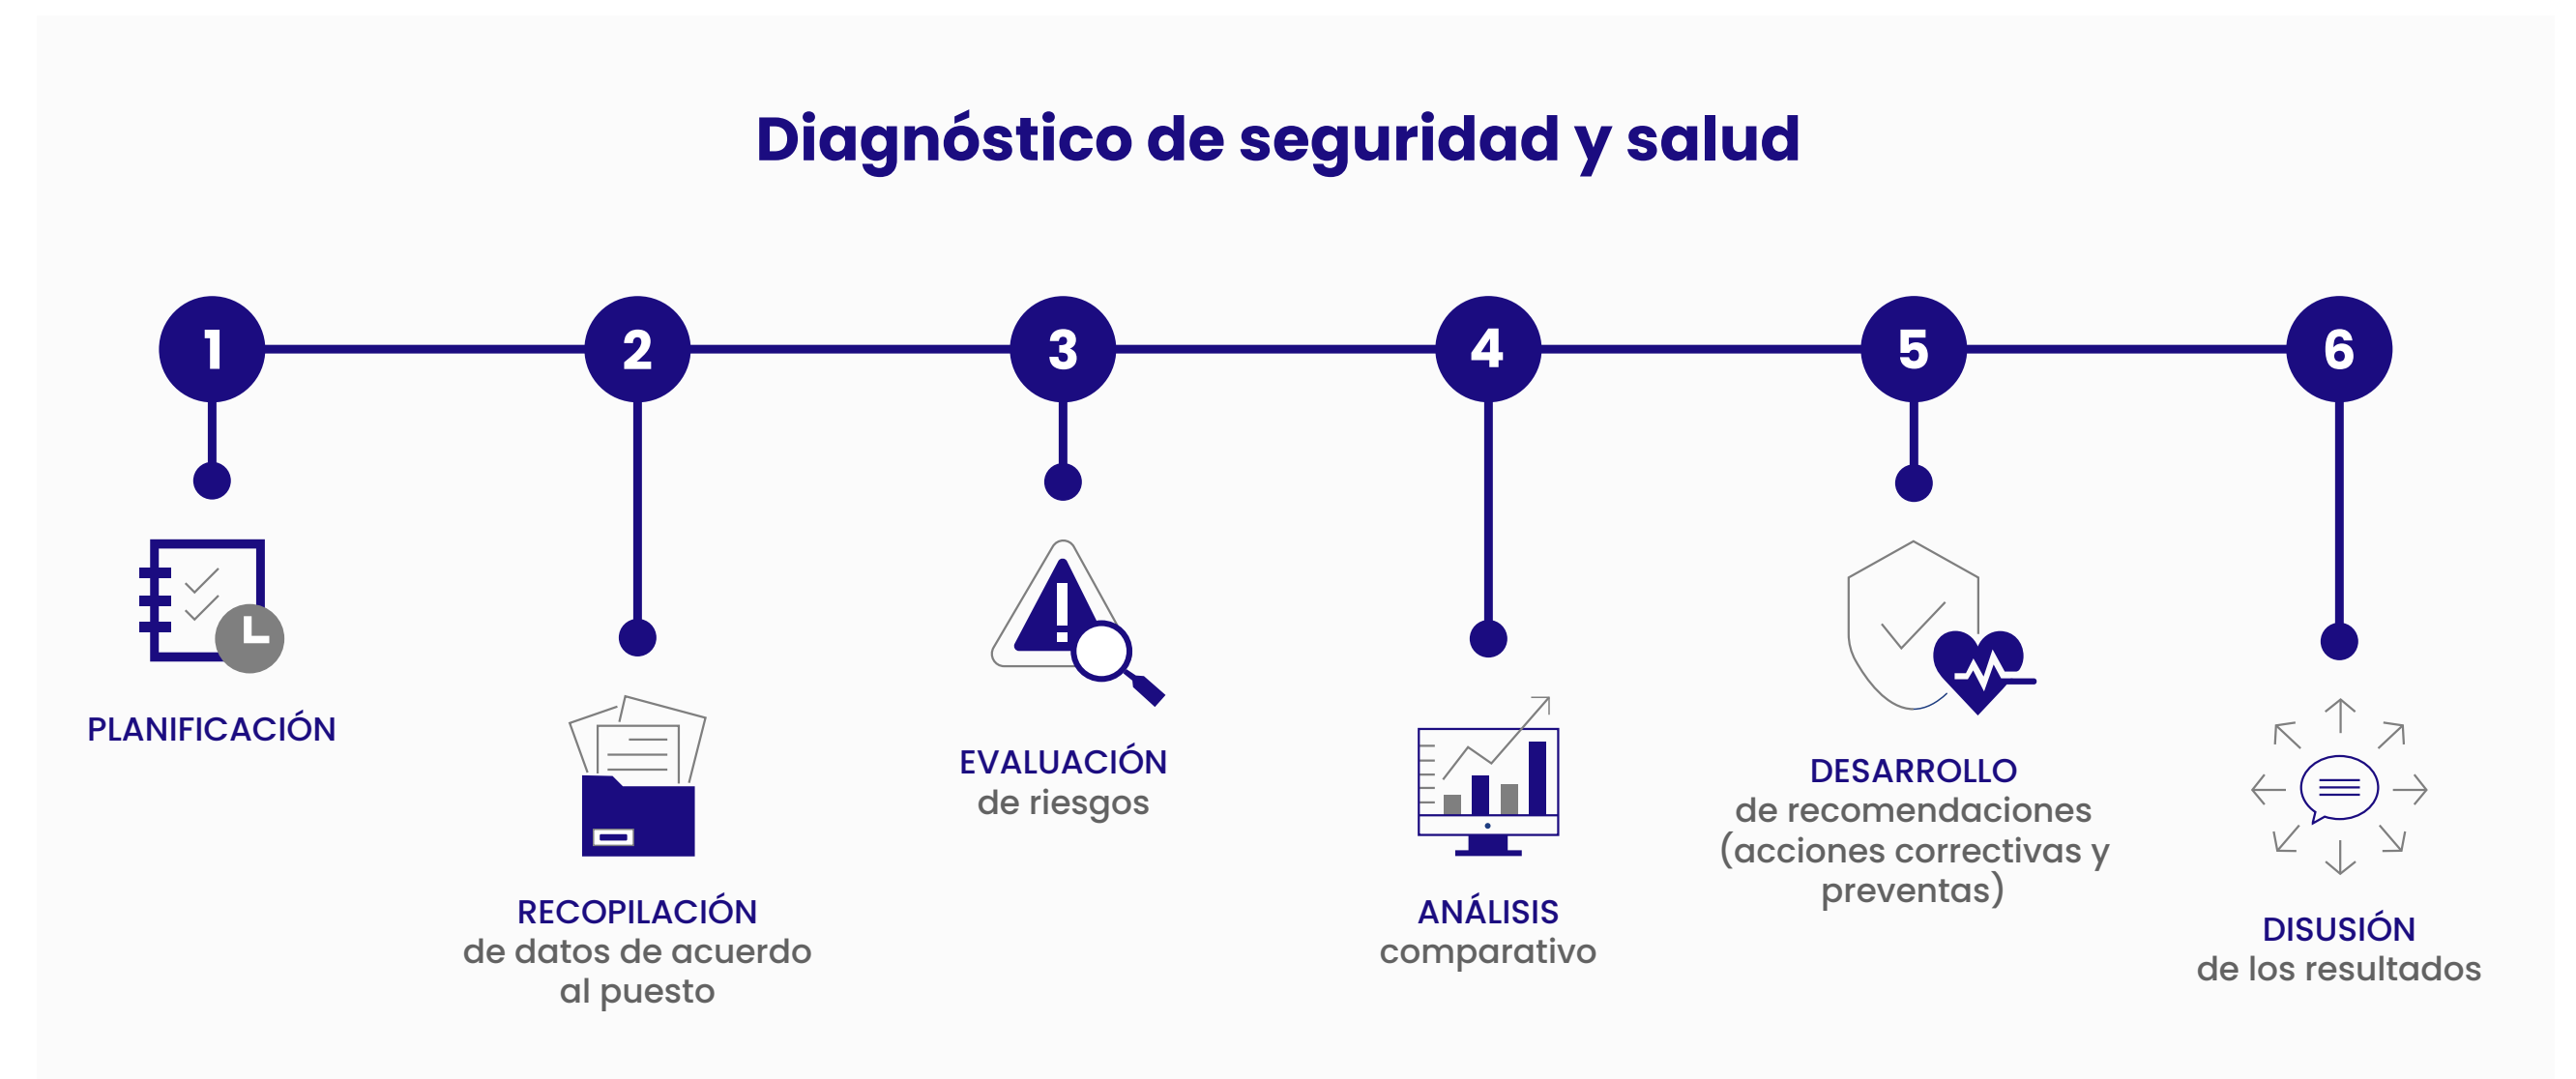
Diagnóstico de seguridad y salud

1
PLANIFICACIÓN

2
RECOPILACIÓN
de datos de acuerdo al puesto

3
EVALUACIÓN
de riesgos

4
ANÁLISIS
comparativo

5
DESARROLLO
de recomendaciones (acciones correctivas y preventas)

6
DISUSIÓN
de los resultados